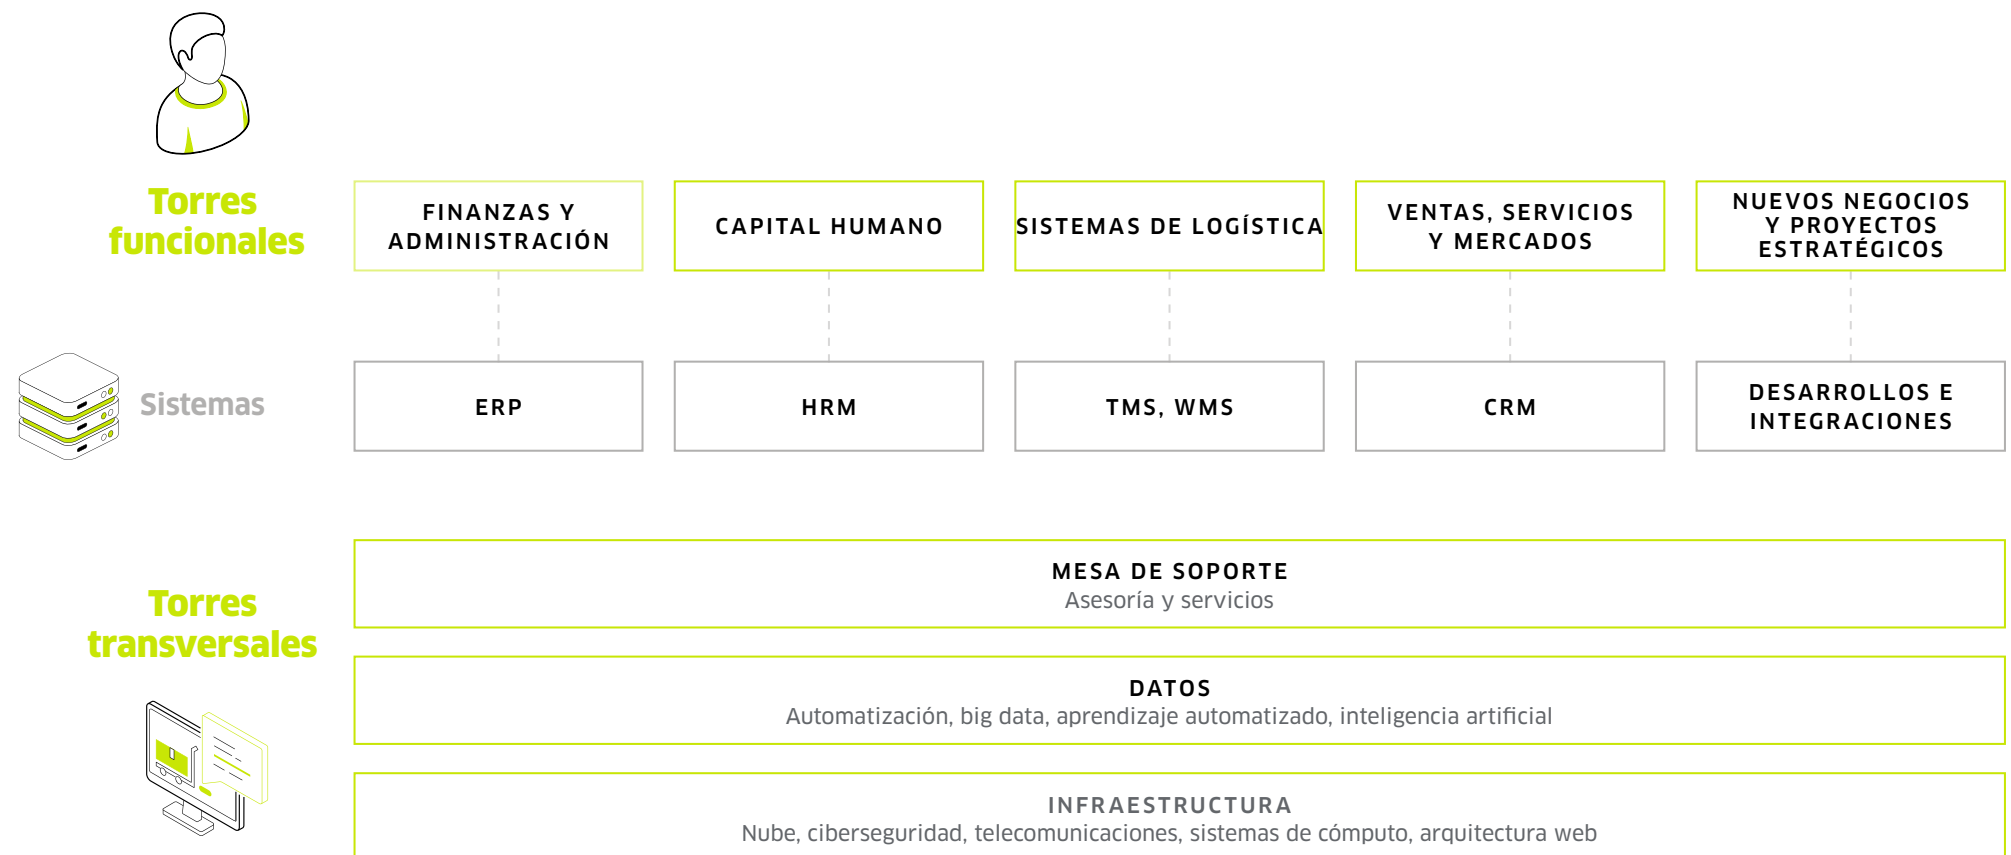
Torres funcionales

FINANZAS Y ADMINISTRACIÓN

CAPITAL HUMANO

SISTEMAS DE LOGÍSTICA

VENTAS, SERVICIOS Y MERCADOS

NUEVOS NEGOCIOS Y PROYECTOS ESTRATÉGICOS

Sistemas

ERP

HRM

TMS, WMS

CRM

DESARROLLOS E INTEGRACIONES

Torres transversales

MESA DE SOPORTE
Asesoría y servicios

DATOS
Automatización, big data, aprendizaje automatizado, inteligencia artificial

INFRAESTRUCTURA
Nube, ciberseguridad, telecomunicaciones, sistemas de cómputo, arquitectura web